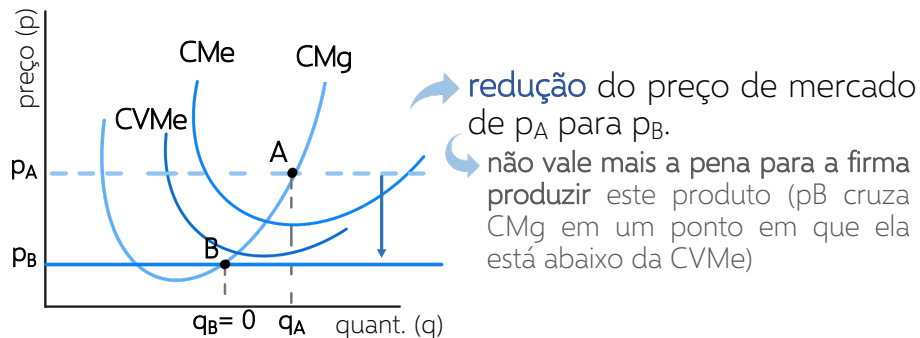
preço (p)

CMe

CMg

CVMe

A

$p_A$

$p_B$

B

$q_B$= 0

$q_A$

quant. (q)

redução do preço de mercado de $p_A$ para $p_B$.

não vale mais a pena para a firma produzir este produto (pB cruza CMg em um ponto em que ela está abaixo da CVMe)